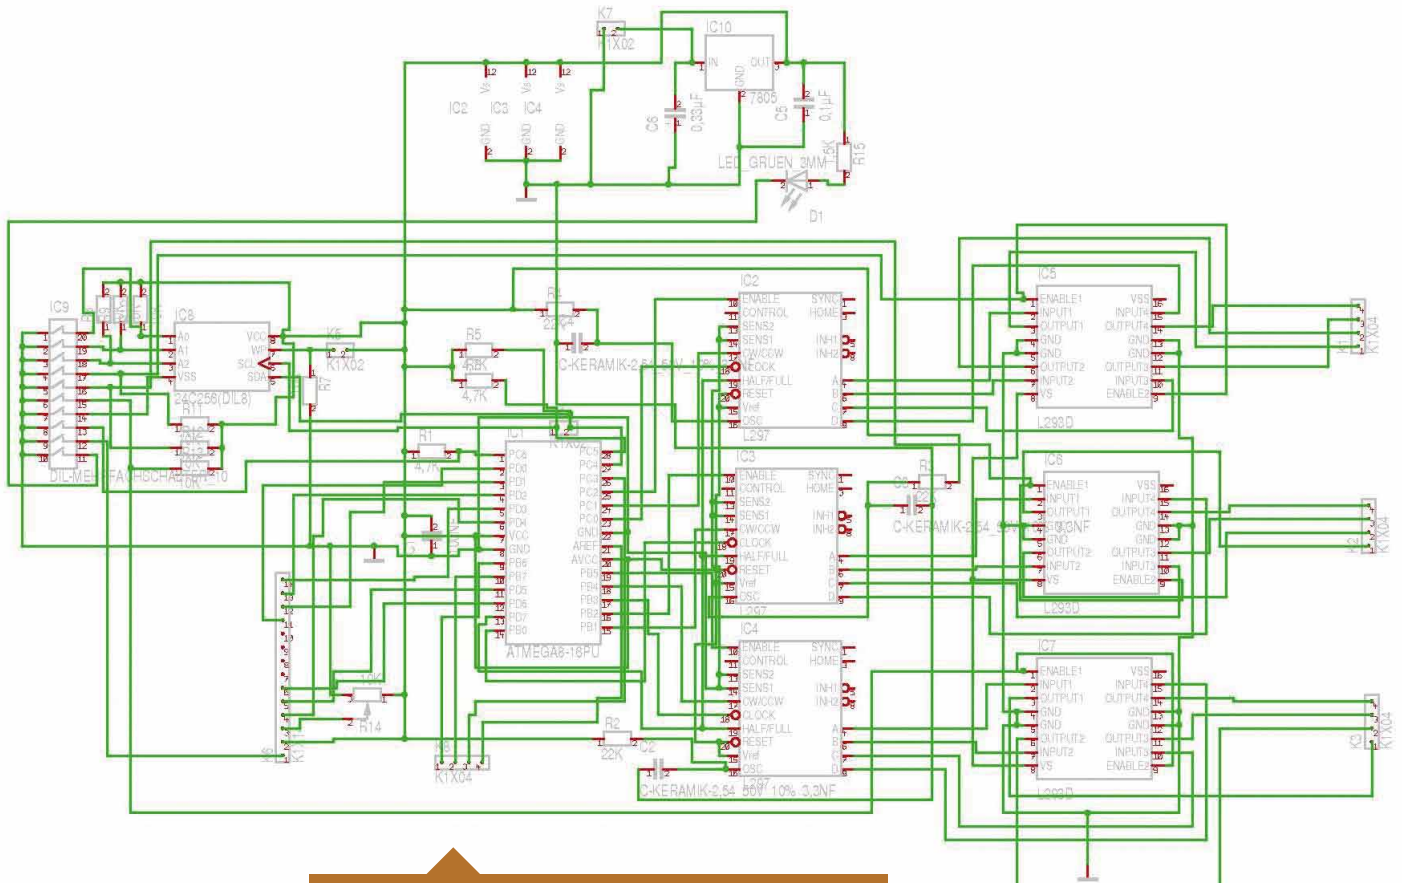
K7
K1X02
IC10
IN
OUT
GND
7805
C6
0,33µF
C5
0,1µF
1,5K
R15
LED_GRUEN_3MM
D1
VS
VS
VS
IC2
IC3
IC4
GND
GND
GND

IC9
IC8
A0
A1
A2
VSS
VCC
WP
SCL
SDA
24C256(DIL8)
R11
R12
R13
10K
DIL-MEHRFACHSCHALTER_10
K5
K1X02
R7
R5
4,7K
R6
4,7K
R4
22K
C-KERAMIK-2,54_50V_10%_3,3NF
R1
4,7K
IC1
PC6
PD0
PD1
PD2
PD3
PD4
VCC
GND
PB6
PB7
PD5
PD6
PD7
PB0
PC5
PC4
PC3
PC2
PC1
PC0
GND
AREF
AVCC
PB5
PB4
PB3
PB2
PB1
ATMEGA8-16PU
K1X02
10K
R14
K8
K1X04
K9
R2
22K
C2
C-KERAMIK-2,54_50V_10%_3,3NF

IC2
ENABLE
CONTROL
SENS2
SENS1
CW/CCW
CLOCK
HALF/FULL
RESET
Vref
OSC
SYNC
HOME
INH1
INH2
A
B
C
D
L297
IC3
ENABLE
CONTROL
SENS2
SENS1
CW/CCW
CLOCK
HALF/FULL
RESET
Vref
OSC
SYNC
HOME
INH1
INH2
A
B
C
D
L297
IC4
ENABLE
CONTROL
SENS2
SENS1
CW/CCW
CLOCK
HALF/FULL
RESET
Vref
OSC
SYNC
HOME
INH1
INH2
A
B
C
D
L297
C3
R3
22K
C-KERAMIK-2,54_50V_10%_3,3NF

IC5
ENABLE1
INPUT1
OUTPUT1
GND
GND
OUTPUT2
INPUT2
VS
VSS
INPUT4
OUTPUT4
GND
GND
OUTPUT3
INPUT3
ENABLE2
L293D
K1
K1X04
IC6
ENABLE1
INPUT1
OUTPUT1
GND
GND
OUTPUT2
INPUT2
VS
VSS
INPUT4
OUTPUT4
GND
GND
OUTPUT3
INPUT3
ENABLE2
L293D
K2
K1X04
IC7
ENABLE1
INPUT1
OUTPUT1
GND
GND
OUTPUT2
INPUT2
VS
VSS
INPUT4
OUTPUT4
GND
GND
OUTPUT3
INPUT3
ENABLE2
L293D
K3
K1X04